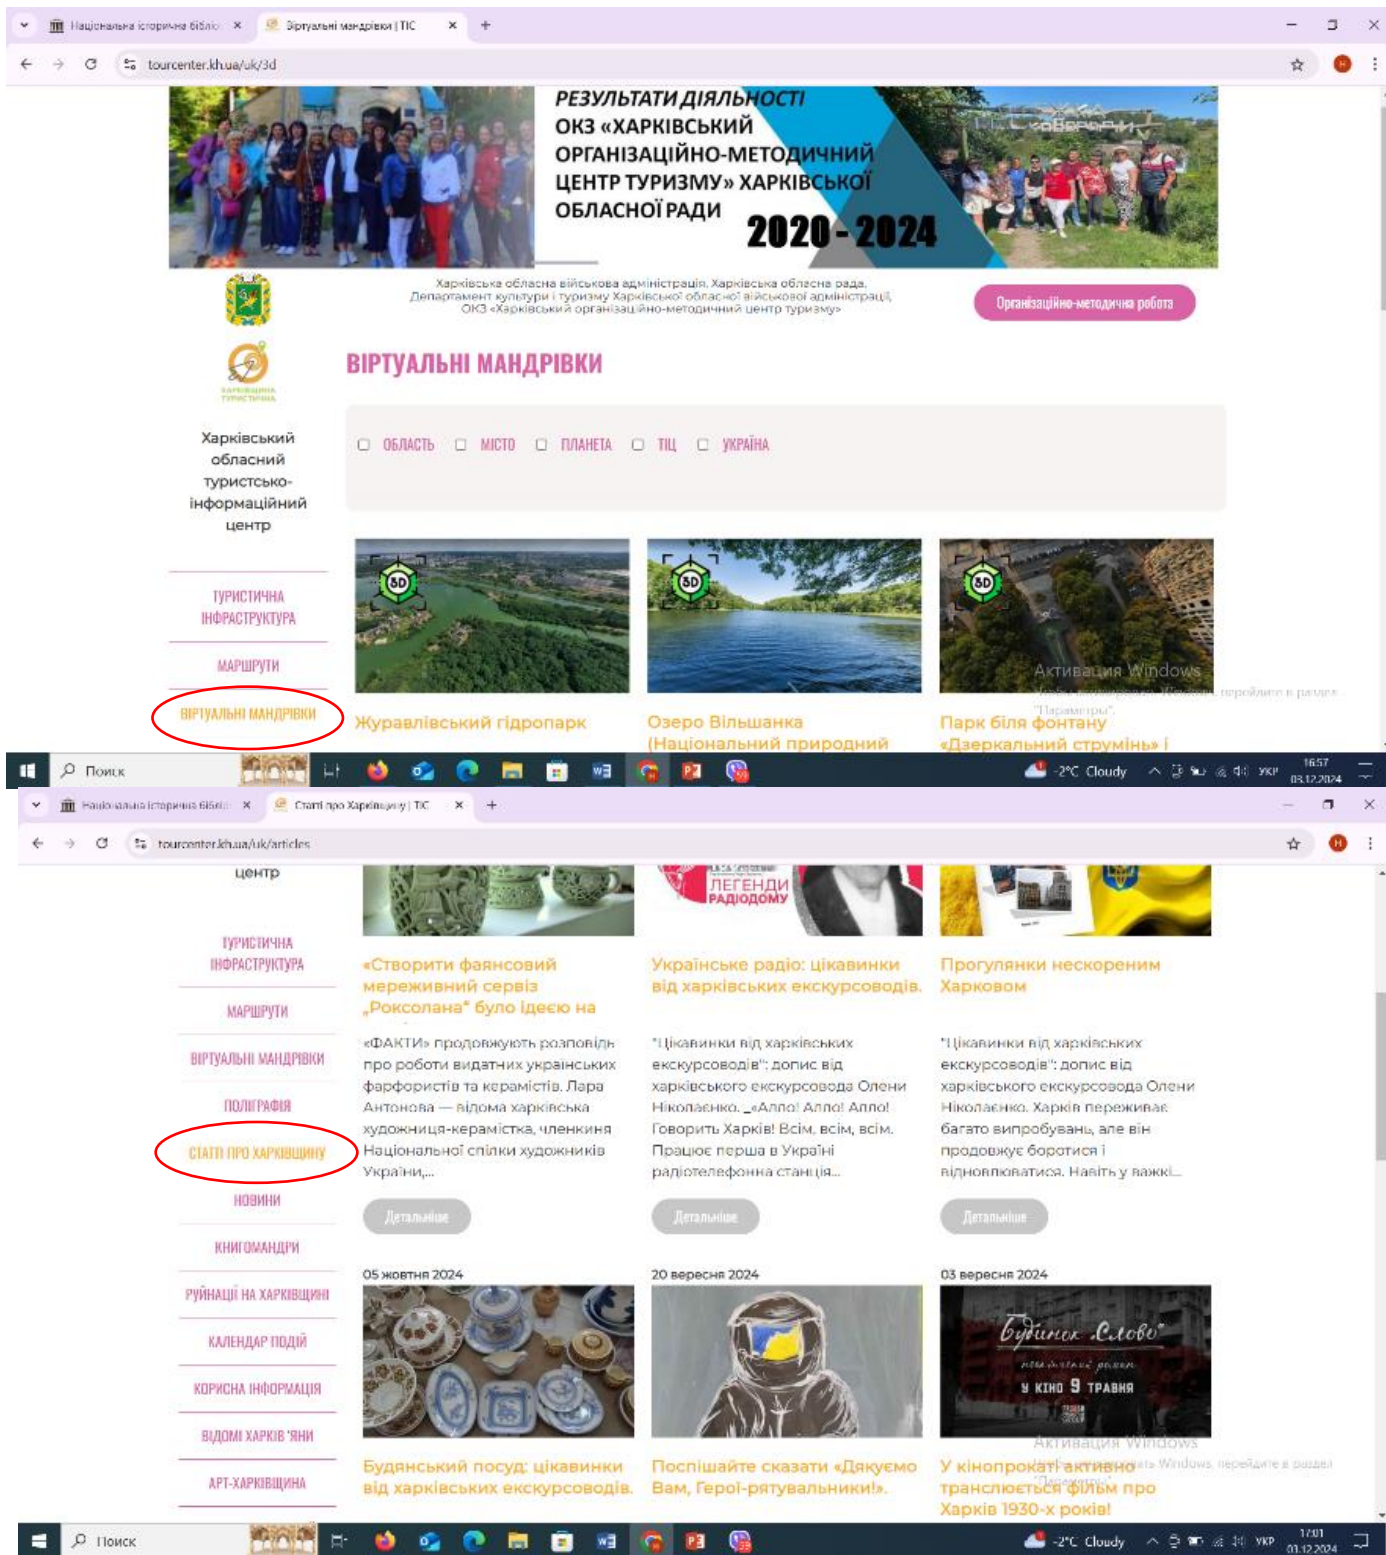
Національна історична бібліо ×
Віртуальні мандрівки | ТІС ×
tourcenter.kh.ua/uk/3d

РЕЗУЛЬТАТИ ДІЯЛЬНОСТІ ОКЗ «ХАРКІВСЬКИЙ ОРГАНІЗАЦІЙНО-МЕТОДИЧНИЙ ЦЕНТР ТУРИЗМУ» ХАРКІВСЬКОЇ ОБЛАСНОЇ РАДИ
2020-2024

Харківська обласна військова адміністрація, Харківська обласна рада, Департамент культури і туризму Харківської обласної військової адміністрації, ОКЗ «Харківський організаційно-методичний центр туризму»

Організаційно-методична робота

Харківський обласний туристсько-інформаційний центр

ВІРТУАЛЬНІ МАНДРІВКИ

ОБЛАСТЬ МІСТО ПЛАНЕТА ТІЦ УКРАЇНА

ТУРИСТИЧНА ІНФРАСТРУКТУРА
МАРШРУТИ
ВІРТУАЛЬНІ МАНДРІВКИ

3D
Журавлівський гідропарк
3D
Озеро Вільшанка (Національний природний
3D
Парк біля фонтану «Дзеркальний струмінь» і

Активация Windows
Чтобы активировать Windows, перейдите в раздел "Параметры".

Поиск
-2°C Cloudy УКР 16:57 03.12.2024

Національна історична бібліо ×
Статті про Харківщину | ТІС ×
tourcenter.kh.ua/uk/articles

центр
ТУРИСТИЧНА ІНФРАСТРУКТУРА
МАРШРУТИ
ВІРТУАЛЬНІ МАНДРІВКИ
ПОЛІГРАФІЯ
СТАТТІ ПРО ХАРКІВЩИНУ
НОВИНИ
КНИГОМАНДРИ
РУЇНАЦІЇ НА ХАРКІВЩИНІ
КАЛЕНДАР ПОДІЙ
КОРИСНА ІНФОРМАЦІЯ
ВІДОМІ ХАРКІВ'ЯНИ
АРТ-ХАРКІВЩИНА

ЛЕГЕНДИ РАДІОДОМУ

«Створити фаянсовий мереживний сервіз „Роксолана" було ідеєю на
«ФАКТИ» продовжують розповідь про роботи видатних українських фарфористів та керамістів. Лара Антонова — відома харківська художниця-керамістка, членкиня Національної спілки художників України,...
Детальніше

Українське радіо: цікавинки від харківських екскурсоводів.
"Цікавинки від харківських екскурсоводів": допис від харківського екскурсовода Олени Ніколаєнко. _«Алло! Алло! Алло! Говорить Харків! Всім, всім, всім. Працює перша в Україні радіотелефонна станція...
Детальніше

Прогулянки нескореним Харковом
"Цікавинки від харківських екскурсоводів": допис від харківського екскурсовода Олени Ніколаєнко. Харків переживає багато випробувань, але він продовжує боротися і відновлюватися. Навіть у важкі...
Детальніше

05 жовтня 2024
Будянський посуд: цікавинки від харківських екскурсоводів.

20 вересня 2024
Поспішайте сказати «Дякуємо Вам, Герої-рятувальники!».

03 вересня 2024
Будинок „Слово"
У КІНО 9 ТРАВНЯ
У кінопрокаті активно транслюється фільм про Харків 1930-х років!

Активация Windows
Чтобы активировать Windows, перейдите в раздел "Параметры".

Поиск
-2°C Cloudy УКР 17:01 03.12.2024